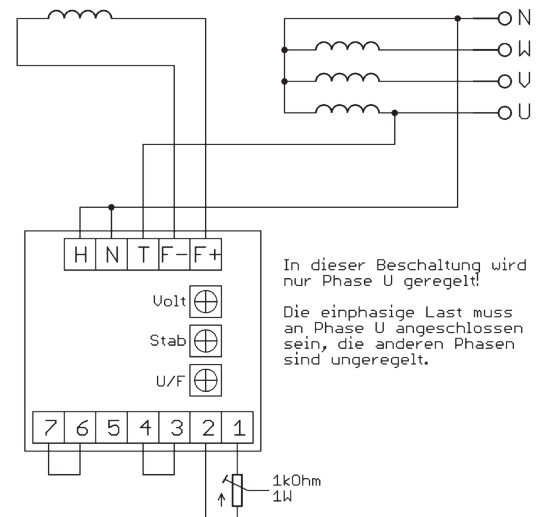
N
W
V
U

H
N
T
F−
F+

Volt
Stab
U/F

7
6
5
4
3
2
1

1kOhm
1W

In dieser Beschaltung wird nur Phase U geregelt!

Die einphasige Last muss an Phase U angeschlossen sein, die anderen Phasen sind ungeregelt.